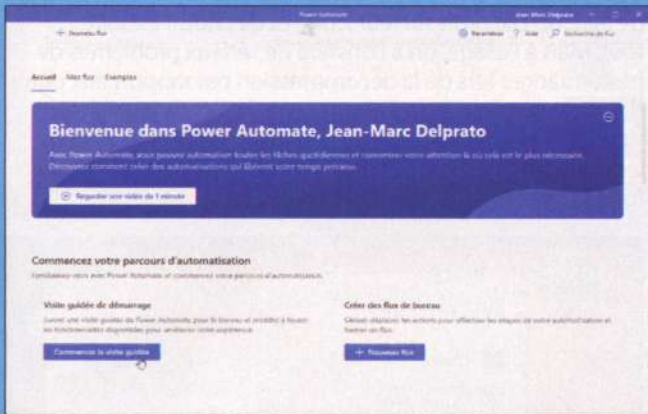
Power Automate

Jean-Marc Delprato

+ Nouveau flux

Paramètres ? Aide Recherche de flux

Accueil Mes flux Exemples

Bienvenue dans Power Automate, Jean-Marc Delprato

Avec Power Automate, vous pouvez automatiser toutes les tâches quotidiennes et concentrer votre attention là où elle est le plus nécessaire. Découvrez comment créer des automatisations qui libèrent votre temps précieux.

Regarder une vidéo de 1 minute

Commencez votre parcours d'automatisation

Familiarisez-vous avec Power Automate et commencez votre parcours d'automatisation.

Visite guidée de démarrage

Suivez une visite guidée de Power Automate pour le bureau et accédez à toutes les fonctionnalités disponibles pour améliorer votre expérience.

Commencer la visite guidée

Créer des flux de bureau

Glissez-déplacez les actions pour effectuer les étapes de votre automatisation et lancez un flux.

+ Nouveau flux